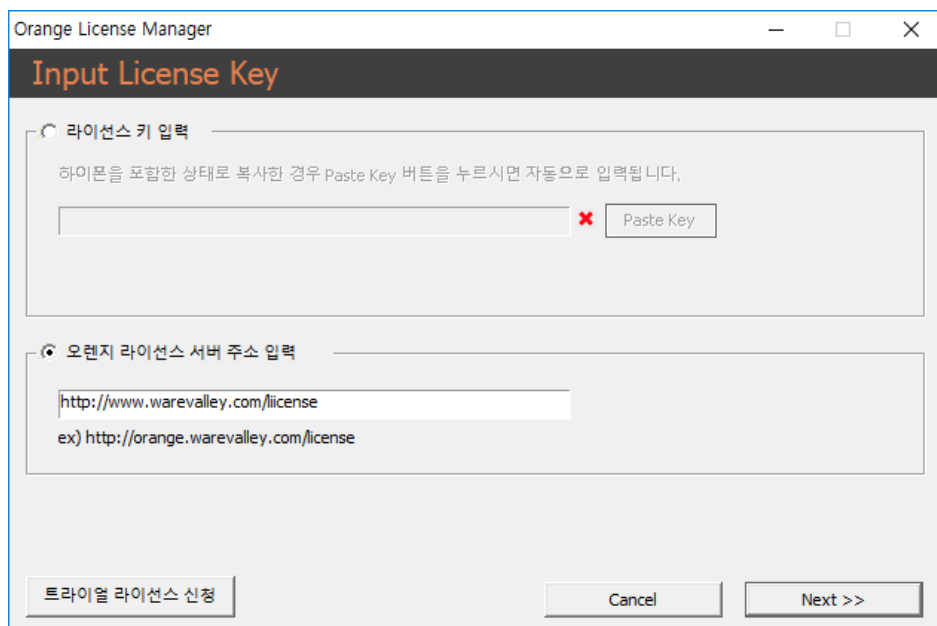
Orange License Manager

Input License Key

라이선스 키 입력

하이폰을 포함한 상태로 복사한 경우 Paste Key 버튼을 누르시면 자동으로 입력됩니다.

Paste Key

오렌지 라이선스 서버 주소 입력

http://www.warevalley.com/liicense

ex) http://orange.warevalley.com/license

트라이얼 라이선스 신청

Cancel

Next >>